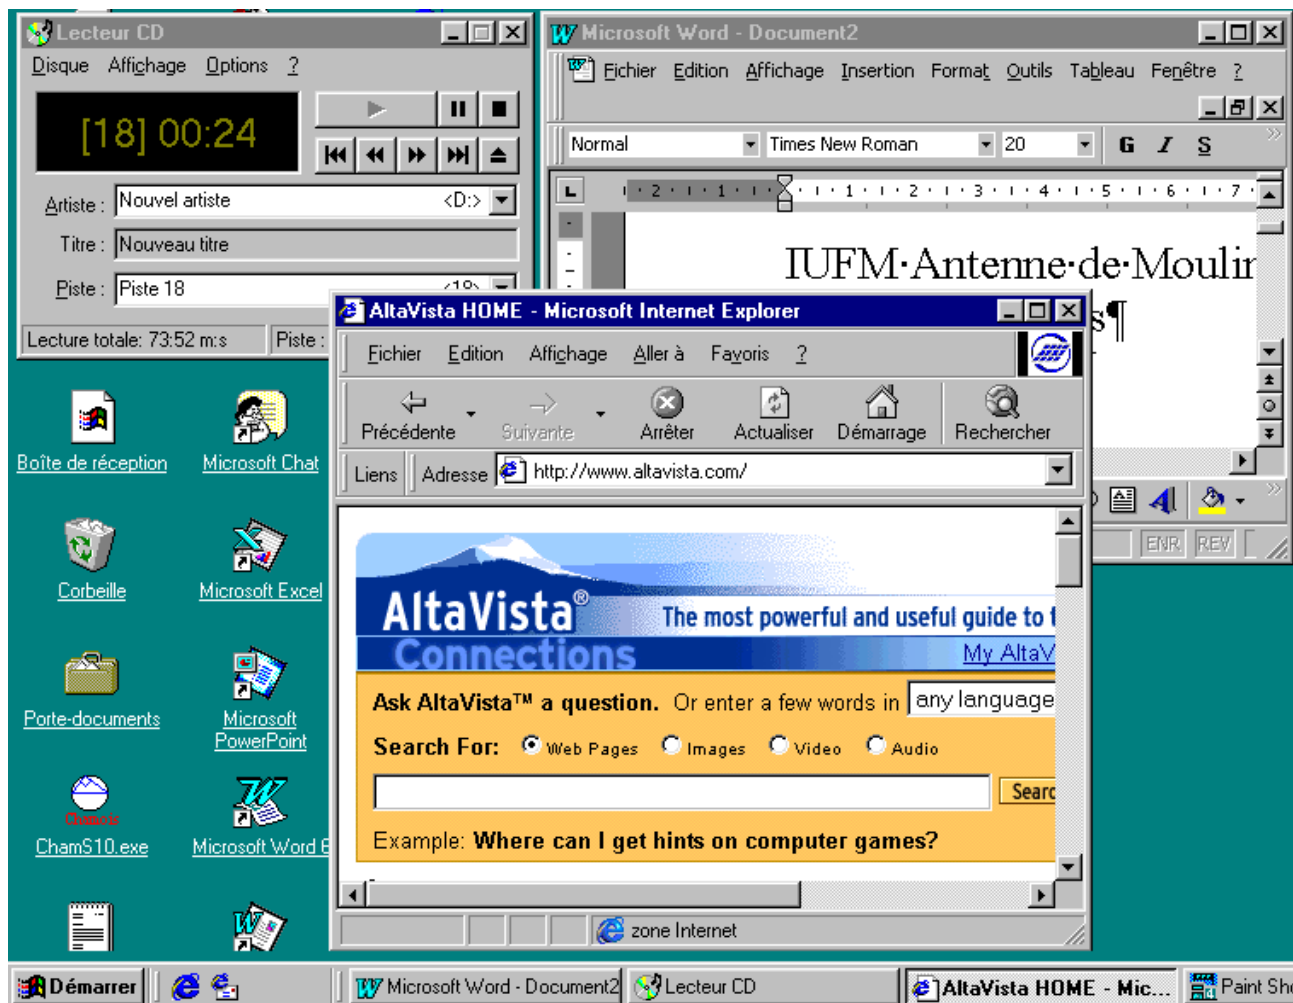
Lecteur CD
Disque Affichage Options ?
[18] 00:24
Artiste : Nouvel artiste <D:>
Titre : Nouveau titre
Piste : Piste 18 <18>
Lecture totale: 73:52 m:s Piste :

Microsoft Word - Document2
Fichier Edition Affichage Insertion Format Outils Tableau Fenêtre ?
Normal Times New Roman 20 G I S
2 1 1 2 3 4 5 6 7
IUFM·Antenne·de·Moulin
s¶
ENR REV

AltaVista HOME - Microsoft Internet Explorer
Fichier Edition Affichage Aller à Favoris ?
Précédente Suivante Arrêter Actualiser Démarrage Rechercher
Liens Adresse http://www.altavista.com/
AltaVista®
The most powerful and useful guide to t
Connections
My AltaV
Ask AltaVista™ a question. Or enter a few words in any language
Search For: Web Pages Images Video Audio
Searc
Example: Where can I get hints on computer games?
zone Internet

Boîte de réception
Microsoft Chat
Corbeille
Microsoft Excel
Porte-documents
Microsoft PowerPoint
Chamois
ChamS10.exe
Microsoft Word 8

Démarrer
Microsoft Word - Document2
Lecteur CD
AltaVista HOME - Mic...
Paint Sh